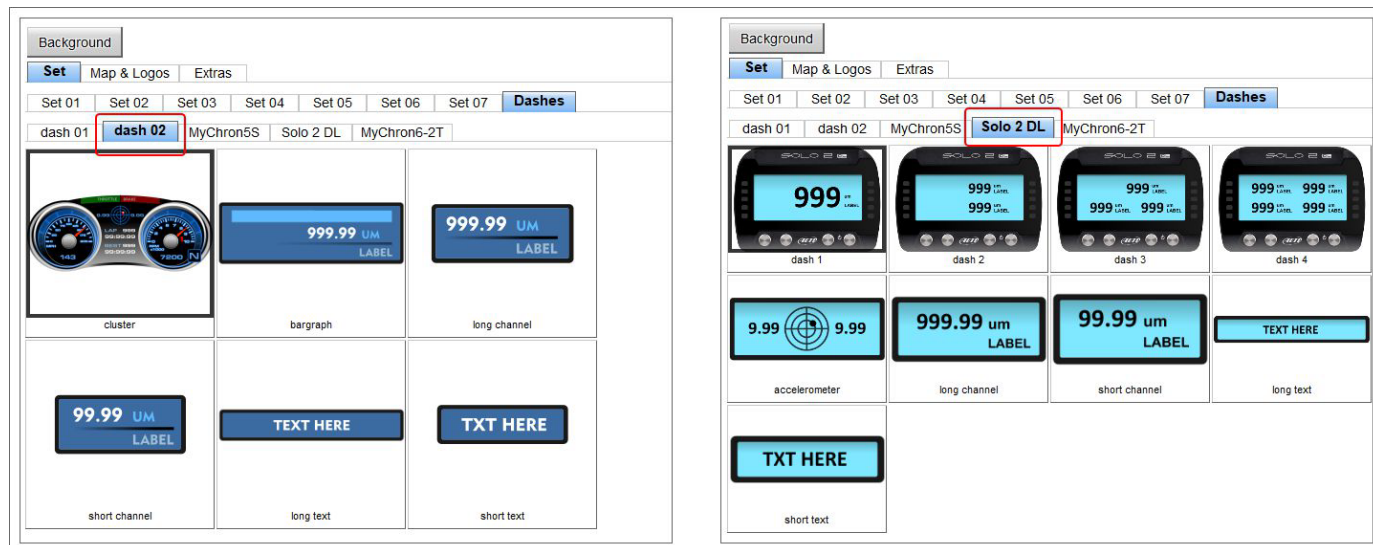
Background

Set | Map & Logos | Extras

Set 01 | Set 02 | Set 03 | Set 04 | Set 05 | Set 06 | Set 07 | Dashes

dash 01 | dash 02 | MyChron5S | Solo 2 DL | MyChron6-2T

LAP 9999
00:00.00
BEST 9999
00:00.00
143
7200
N
cluster

999.99 UM
LABEL
bargraph

999.99 UM
LABEL
long channel

99.99 UM
LABEL
short channel

TEXT HERE
long text

TXT HERE
short text

Background

Set | Map & Logos | Extras

Set 01 | Set 02 | Set 03 | Set 04 | Set 05 | Set 06 | Set 07 | Dashes

dash 01 | dash 02 | MyChron5S | Solo 2 DL | MyChron6-2T

SOLO 2
999 um LABEL
dash 1

SOLO 2
999 um LABEL
999 um LABEL
dash 2

SOLO 2
999 um LABEL
999 um LABEL 999 um LABEL
dash 3

SOLO 2
999 um LABEL 999 um LABEL
999 um LABEL 999 um LABEL
dash 4

9.99 9.99
accelerometer

999.99 um
LABEL
long channel

99.99 um
LABEL
short channel

TEXT HERE
long text

TXT HERE
short text